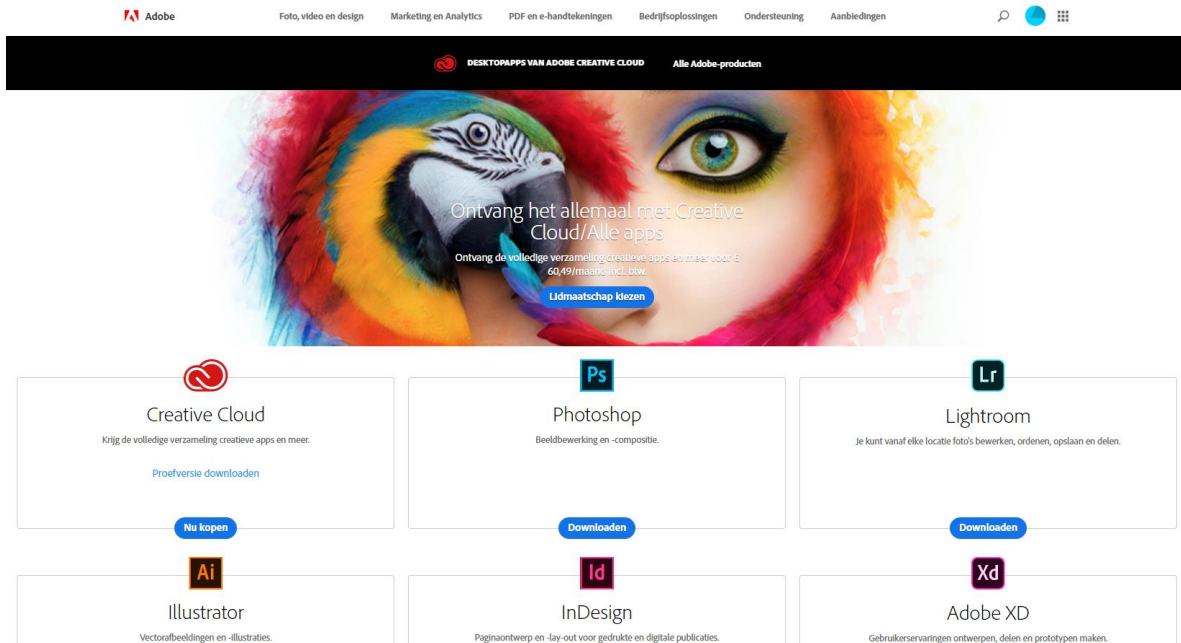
Adobe

Foto, video en design | Marketing en Analytics | PDF en e-handtekeningen | Bedrijfsoplossingen | Ondersteuning | Aanbiedingen

DESKTOPAPPS VAN ADOBE CREATIVE CLOUD | Alle Adobe-producten

Ontvang het allemaal met Creative Cloud/Alle apps

Ontvang de volledige verzameling creatieve apps en meer voor € 60,49/maand incl. btw.

Lidmaatschap kiezen

Creative Cloud

Krijg de volledige verzameling creatieve apps en meer.

Proefversie downloaden

Nu kopen

Ps

Photoshop

Beeldbewerking en -compositie.

Downloaden

Lr

Lightroom

Je kunt vanaf elke locatie foto's bewerken, ordenen, opslaan en delen.

Downloaden

Ai

Illustrator

Vectorafbeeldingen en -illustraties.

Id

InDesign

Paginaontwerp en -lay-out voor gedrukte en digitale publicaties.

Xd

Adobe XD

Gebruikerservaringen ontwerpen, delen en prototypen maken.